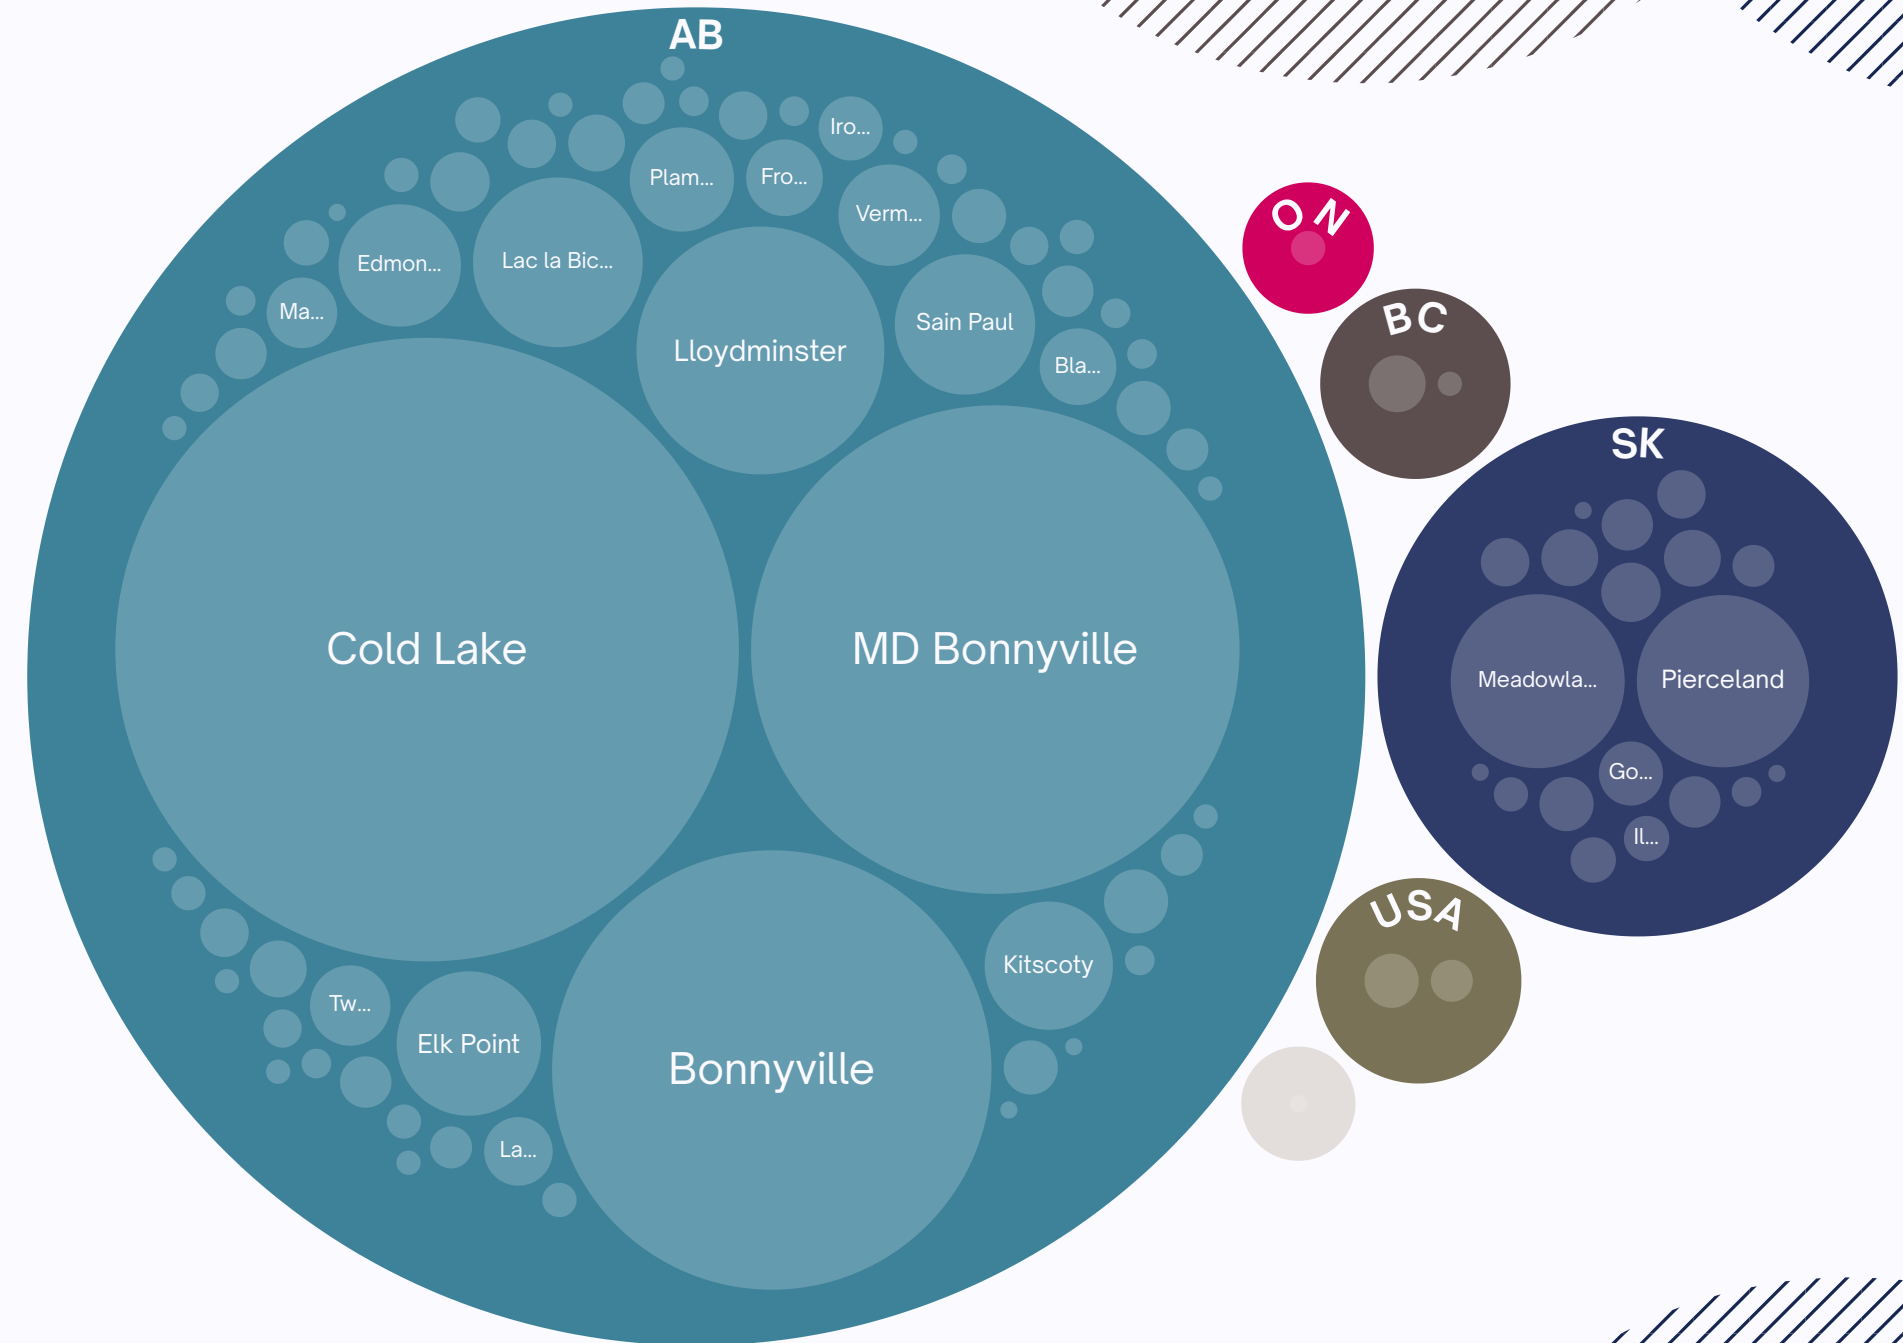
AB

Iro...

Plam...

Fro...

Verm...

Edmon...

Lac la Bic...

Ma...

Lloydminster

Sain Paul

Bla...

Cold Lake

MD Bonnyville

Kitscoty

Tw...

Elk Point

Bonnyville

La...

ON

BC

SK

Meadowla...

Pierceland

Go...

Il...

USA